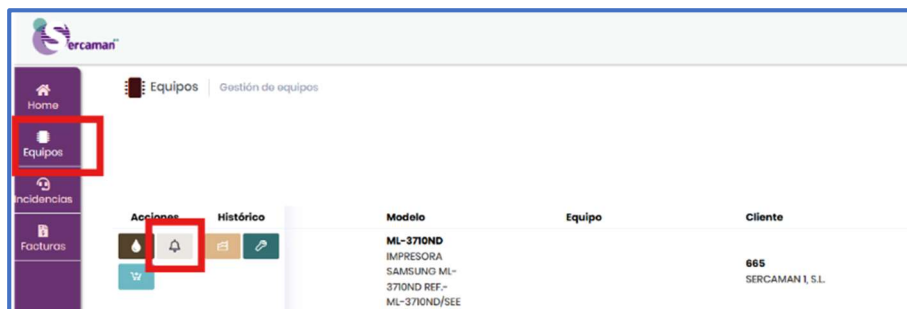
Sercaman

Home

Equipos

Incidencias

Facturas

Equipos | Gestión de equipos

| Acciones | Histórico | Modelo | Equipo | Cliente |
|---|---|---|---|---|
| | | ML-3710ND IMPRESORA SAMSUNG ML-3710ND REF.- ML-3710ND/SEE | | 665 SERCAMAN 1, S.L. |